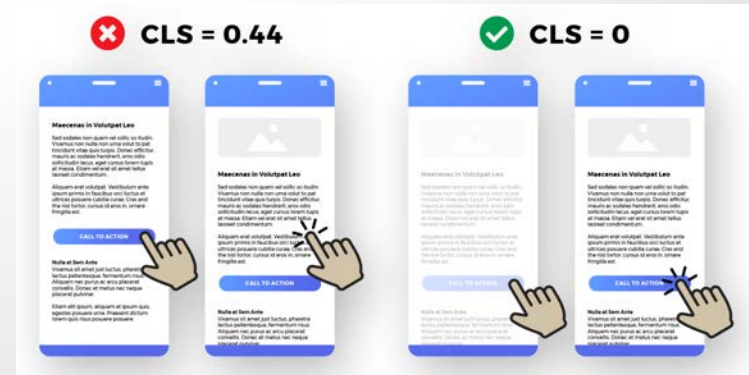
CLS = 0.44

Maecenas in Volutpat Leo

Sed sodales non quam vel sollic so lludin. Vivamus non nulla non urna volut to pat tincidunt vitae quis turpis. Donec efficitur mauris ac sodales hendrerit, eros odio sollicitudin lacus, eget cursus lorem nulla a massa. Etiam vel erat sit amet tellus laoreet condimentum.

Aliquam erat volutpat. Vestibulum ante ipsum primis in faucibus orci luctus et ultrices posuere cubilia curae; Cras and the nisl tortor, cursus id eros in, ornare fringilla est.

CALL TO ACTION

Nulla at Sem Ante

Vivamus sit amet just luctus, pharetra lectus pellentesque, fermentum risus. Aliquam nec purus ac arcu placerat convallis. Donec et metus nec neque placerat pulvinar.

Etiam elit ipsum, id quam ipsum quis, egestas posuere urna. Praesent dictum lorem quis risus posuere.

Maecenas in Volutpat Leo

Sed sodales non quam vel sollic so lludin. Vivamus non nulla non urna volut to pat tincidunt vitae quis turpis. Donec efficitur mauris ac sodales hendrerit, eros odio sollicitudin lacus, eget cursus lorem nulla a massa. Etiam vel erat sit amet tellus laoreet condimentum.

Aliquam erat volutpat. Vestibulum ante ipsum primis in faucibus orci luctus et ultrices posuere cubilia curae; Cras and the nisl tortor, cursus id eros in, ornare fringilla est.

CALL TO ACTION

Nulla at Sem Ante

Vivamus sit amet just luctus, pharetra lectus pellentesque, fermentum risus. Aliquam nec purus ac arcu placerat convallis. Donec et metus nec neque placerat pulvinar.

CLS = 0

Maecenas in Volutpat Leo

Sed sodales non quam vel sollic so lludin. Vivamus non nulla non urna volut to pat tincidunt vitae quis turpis. Donec efficitur mauris ac sodales hendrerit, eros odio sollicitudin lacus, eget cursus lorem nulla a massa. Etiam vel erat sit amet tellus laoreet condimentum.

Aliquam erat volutpat. Vestibulum ante ipsum primis in faucibus orci luctus et ultrices posuere cubilia curae; Cras and the nisl tortor, cursus id eros in, ornare fringilla est.

CALL TO ACTION

Nulla at Sem Ante

Vivamus sit amet just luctus, pharetra lectus pellentesque, fermentum risus. Aliquam nec purus ac arcu placerat convallis. Donec et metus nec neque placerat pulvinar.

Maecenas in Volutpat Leo

Sed sodales non quam vel sollic so lludin. Vivamus non nulla non urna volut to pat tincidunt vitae quis turpis. Donec efficitur mauris ac sodales hendrerit, eros odio sollicitudin lacus, eget cursus lorem nulla a massa. Etiam vel erat sit amet tellus laoreet condimentum.

Aliquam erat volutpat. Vestibulum ante ipsum primis in faucibus orci luctus et ultrices posuere cubilia curae; Cras and the nisl tortor, cursus id eros in, ornare fringilla est.

CALL TO ACTION

Nulla at Sem Ante

Vivamus sit amet just luctus, pharetra lectus pellentesque, fermentum risus. Aliquam nec purus ac arcu placerat convallis. Donec et metus nec neque placerat pulvinar.